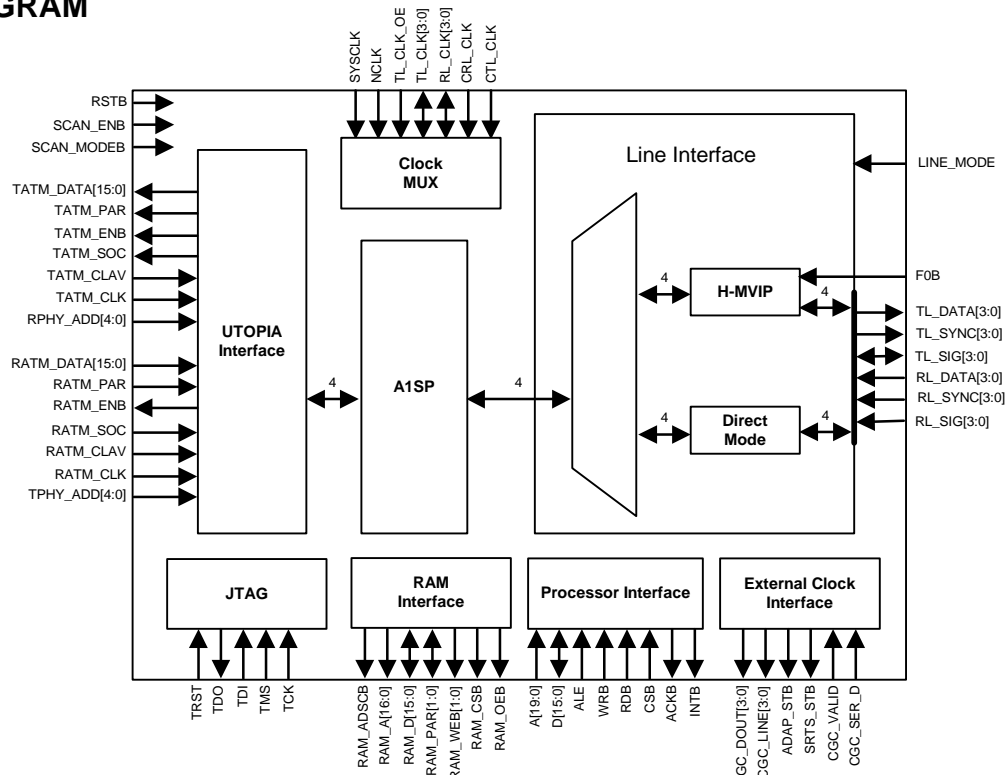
GRAM

SYSCLK
NCLK
TL_CLK_OE
TL_CLK[3:0]
RL_CLK[3:0]
CRL_CLK
CTL_CLK

RSTB
SCAN_ENB
SCAN_MODEB

Clock MUX

Line Interface

LINE_MODE

TATM_DATA[15:0]
TATM_PAR
TATM_ENB
TATM_SOC
TATM_CLAV
TATM_CLK
RPHY_ADD[4:0]

UTOPIA Interface

RATM_DATA[15:0]
RATM_PAR
RATM_ENB
RATM_SOC
RATM_CLAV
RATM_CLK
TPHY_ADD[4:0]

4

A1SP

4

4

H-MVIP

4

F0B

TL_DATA[3:0]
TL_SYNC[3:0]
TL_SIG[3:0]
RL_DATA[3:0]
RL_SYNC[3:0]
RL_SIG[3:0]

4

Direct Mode

4

JTAG

RAM Interface

Processor Interface

External Clock Interface

TRST
TDO
TDI
TMS
TCK

RAM_ADSCB
RAM_A[16:0]
RAM_D[15:0]
RAM_PAR[1:0]
RAM_WEB[1:0]
RAM_CSB
RAM_OEB

A[19:0]
D[15:0]
ALE
WRB
RDB
CSB
ACKB
INTB

GC_DOUT[3:0]
CGC_LINE[3:0]
ADAP_STB
SRTS_STB
CGC_VALID
CGC_SER_D